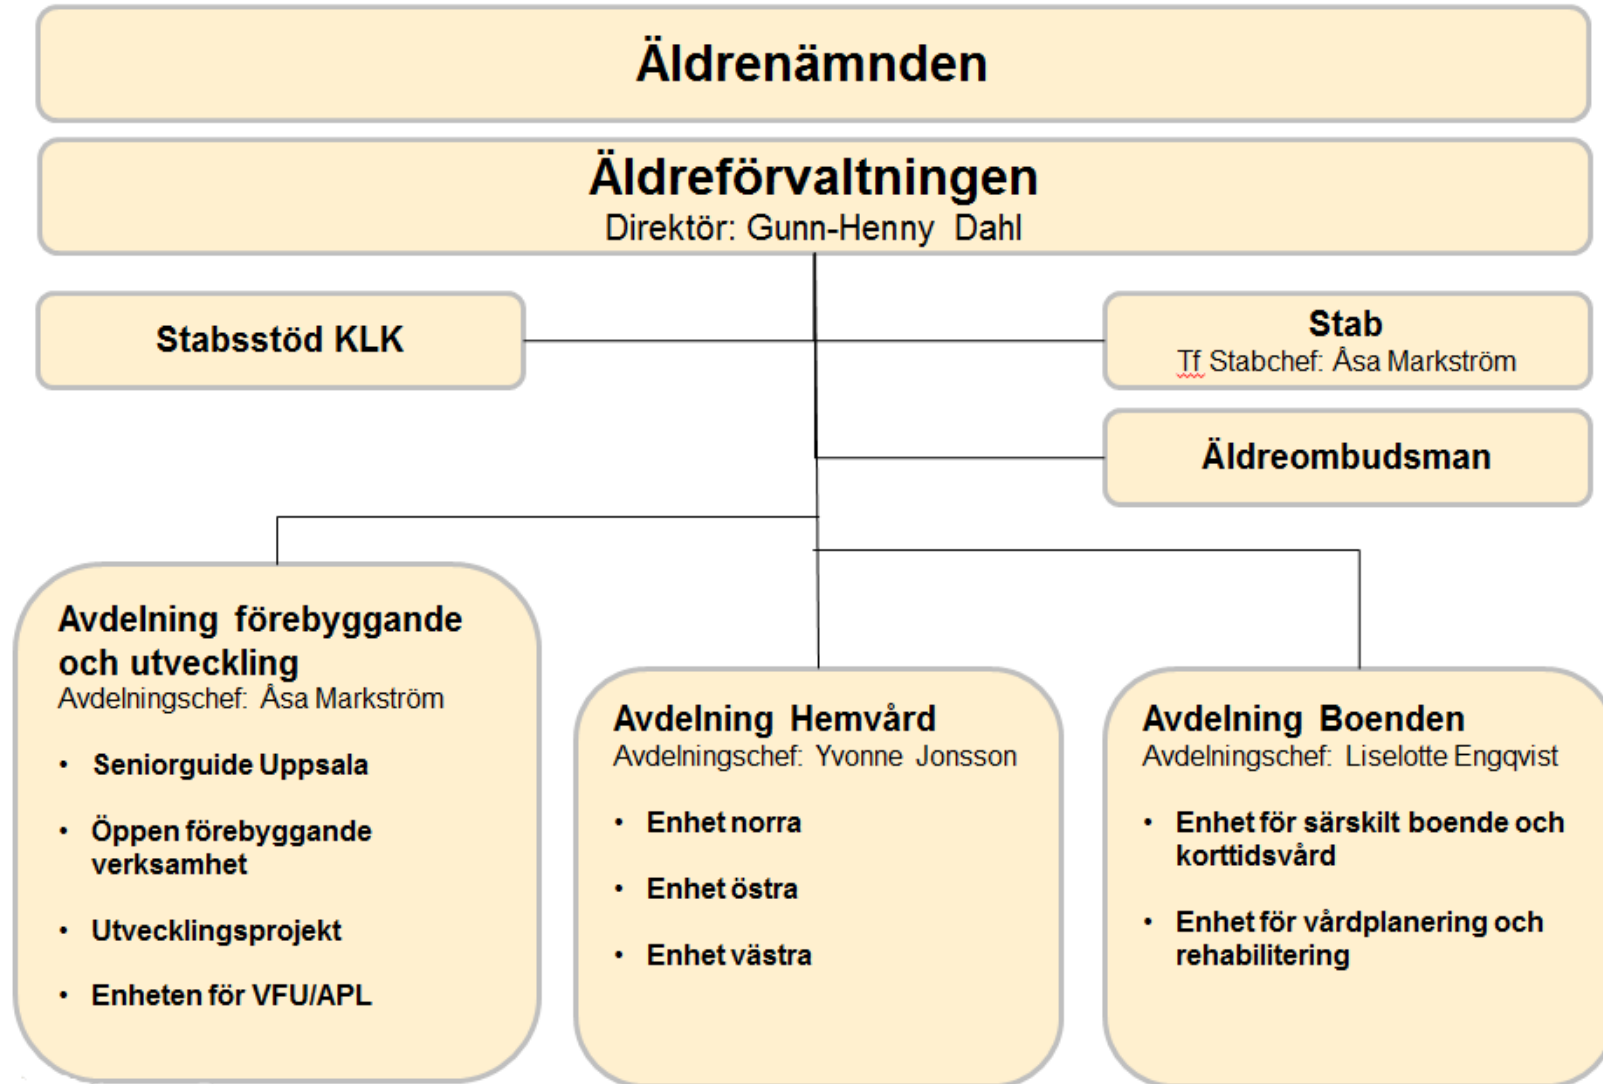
Äldrenämnden

Äldreförvaltningen
Direktör: Gunn-Henny Dahl

Stabsstöd KLK

Stab
Tf Stabchef: Åsa Markström

Äldreombudsman

Avdelning förebyggande och utveckling
Avdelningschef: Åsa Markström

- Seniorguide Uppsala
- Öppen förebyggande verksamhet
- Utvecklingsprojekt
- Enheten för VFU/APL

Avdelning Hemvård
Avdelningschef: Yvonne Jonsson

- Enhet norra
- Enhet östra
- Enhet västra

Avdelning Boenden
Avdelningschef: Liselotte Engqvist

- Enhet för särskilt boende och korttidsvård
- Enhet för vårdplanering och rehabilitering